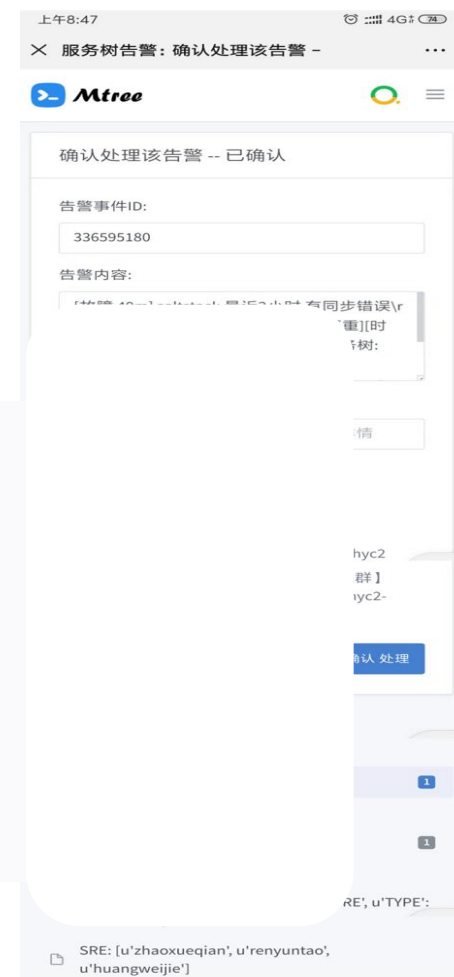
上午8:47

4G 74

× 服务树告警：确认处理该告警 -

...

Mtree

确认处理该告警 -- 已确认

告警事件ID:

336595180

告警内容:

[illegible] 有同步错误\r

重][时

树:

情

hyc2

群]

yc2-

确认 处理

1

1

RE', u'TYPE':

SRE: [u'zhaoxueqian', u'renyuntao', u'huangweijie']